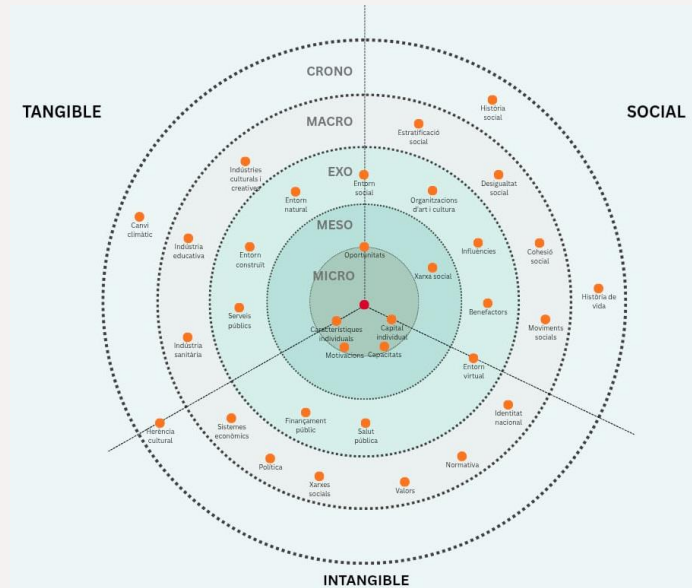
TANGIBLE

SOCIAL

INTANGIBLE

CRONO

MACRO

EXO

MESO

MICRO

Història social

Estratificació social

Indústries culturals i creatives

Entorn natural

Entorn social

Organitzacions d'art i cultura

Desigualtat social

Canvi climàtic

Indústria educativa

Entorn construït

Oportunitats

Influències

Cohesió social

Xarxa social

Història de vida

Serveis públics

Benefactors

Moviments socials

Indústria sanitària

Característiques individuals

Capital individual

Motivacions

Capacitats

Entorn virtual

Herència cultural

Sistemes econòmics

Finançament públic

Salut pública

Identitat nacional

Política

Normativa

Xarxes socials

Valors